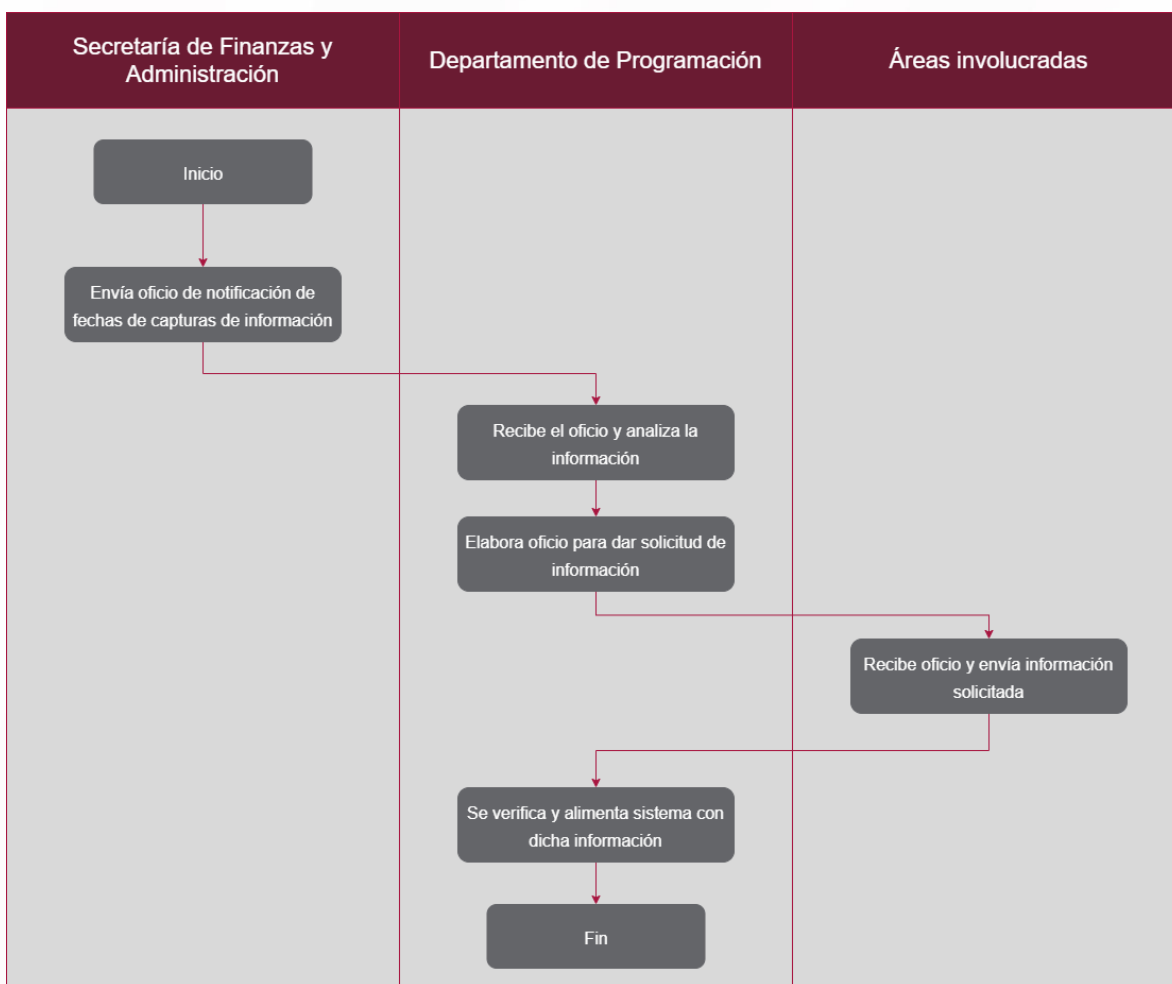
Secretaría de Finanzas y Administración

Departamento de Programación

Áreas involucradas

Inicio

Envía oficio de notificación de fechas de capturas de información

Recibe el oficio y analiza la información

Elabora oficio para dar solicitud de información

Recibe oficio y envía información solicitada

Se verifica y alimenta sistema con dicha información

Fin